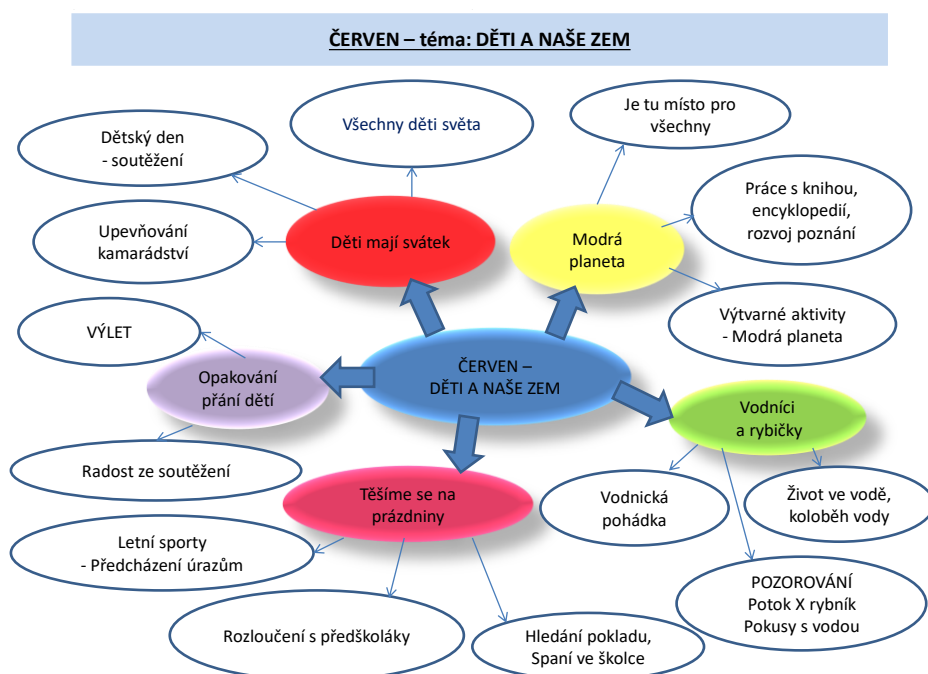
ČERVEN – téma: DĚTI A NAŠE ZEM

ČERVEN – DĚTI A NAŠE ZEM

Děti mají svátek

Všechny děti světa

Dětský den - soutěžení

Upevňování kamarádství

Modrá planeta

Je tu místo pro všechny

Práce s knihou, encyklopedií, rozvoj poznání

Výtvarné aktivity - Modrá planeta

Opakování přání dětí

VÝLET

Radost ze soutěžení

Vodníci a rybičky

Vodnická pohádka

Život ve vodě, koloběh vody

POZOROVÁNÍ Potok X rybník Pokusy s vodou

Těšíme se na prázdniny

Letní sporty - Předcházení úrazům

Rozloučení s předškoláky

Hledání pokladu, Spaní ve školce